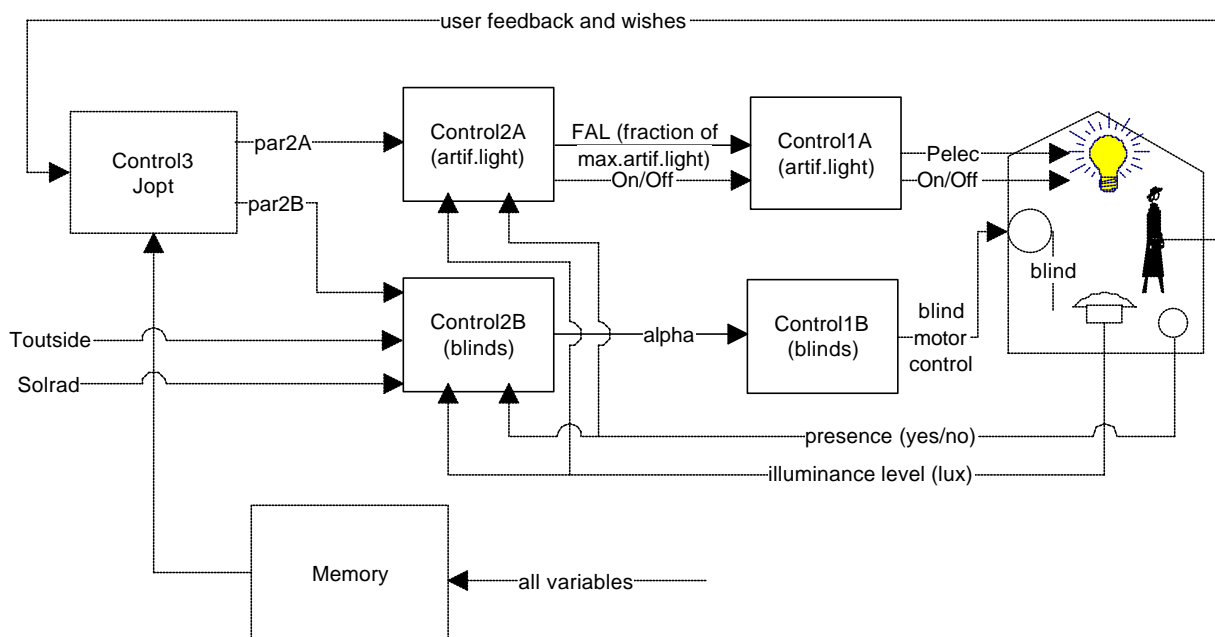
user feedback and wishes

Control3
Jopt

par2A

par2B

Control2A
(artif.light)

FAL (fraction of max.artif.light)

On/Off

Control1A
(artif.light)

Pelec

On/Off

blind

Toutside

Solrad

Control2B
(blinds)

alpha

Control1B
(blinds)

blind motor control

presence (yes/no)

illuminance level (lux)

Memory

all variables